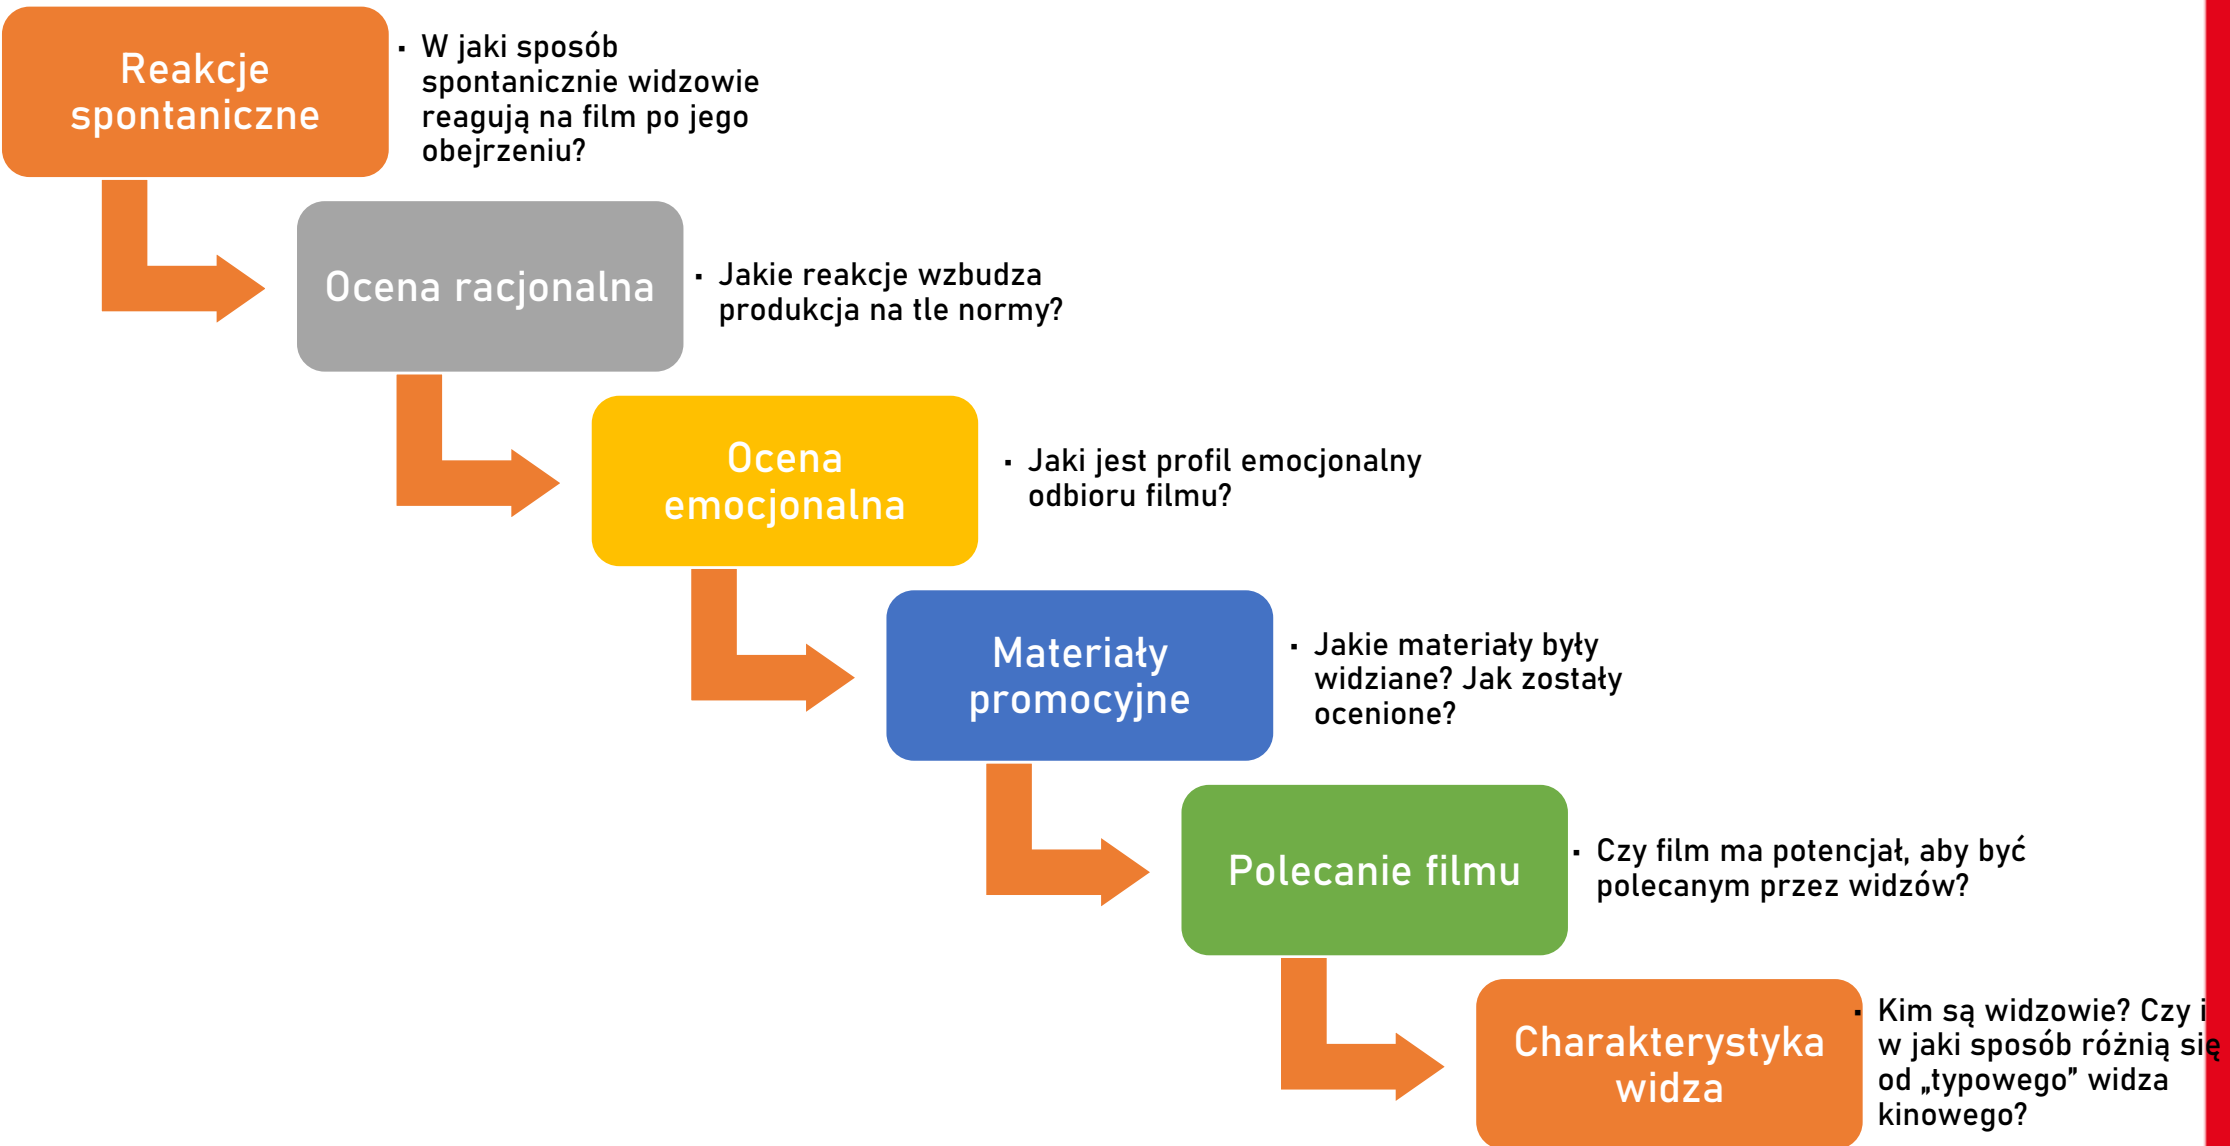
Reakcje spontaniczne

- W jaki sposób spontanicznie widzowie reagują na film po jego obejrzeniu?

Ocena racjonalna

- Jakie reakcje wzbudza produkcja na tle normy?

Ocena emocjonalna

- Jaki jest profil emocjonalny odbioru filmu?

Materiały promocyjne

- Jakie materiały były widziane? Jak zostały ocenione?

Polecanie filmu

- Czy film ma potencjał, aby być polecanym przez widzów?

Charakterystyka widza

- Kim są widzowie? Czy i w jaki sposób różnią się od „typowego" widza kinowego?